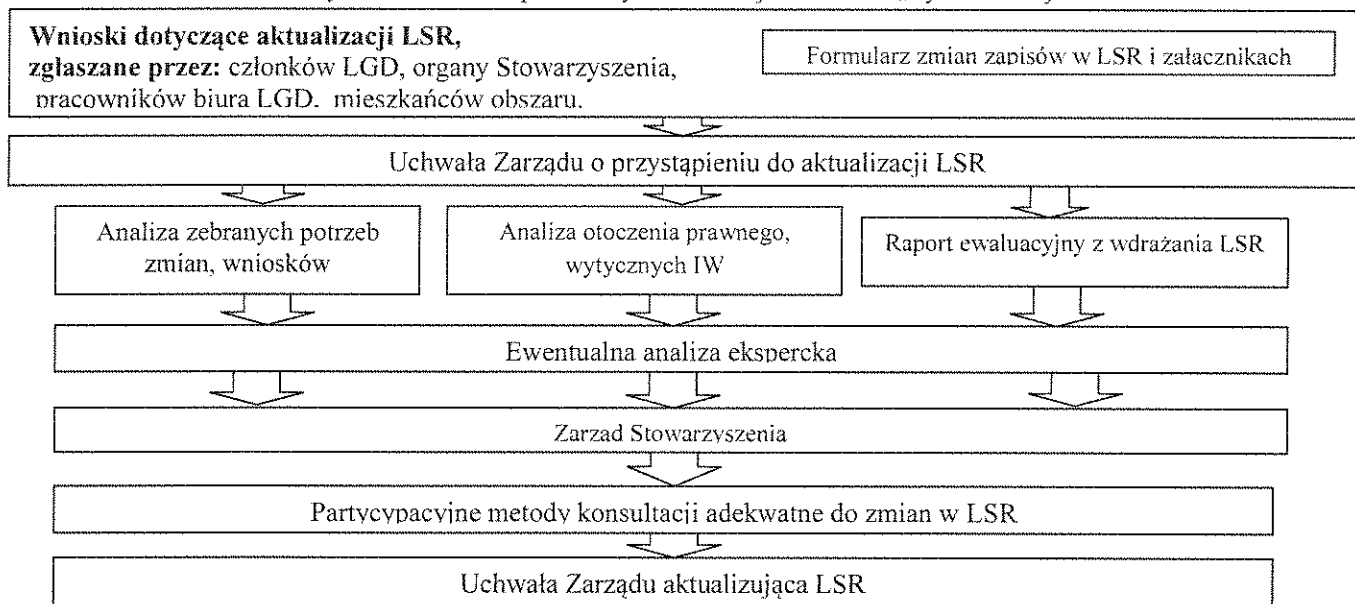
**Wnioski dotyczące aktualizacji LSR, zgłaszane przez:** członków LGD, organy Stowarzyszenia, pracowników biura LGD, mieszkańców obszaru.

Formularz zmian zapisów w LSR i załacznikach

Uchwała Zarządu o przystąpieniu do aktualizacji LSR

Analiza zebranych potrzeb zmian, wniosków

Analiza otoczenia prawnego, wytycznych IW

Raport ewaluacyjny z wdrażania LSR

Ewentualna analiza ekspercka

Zarzad Stowarzyszenia

Partycypacyjne metody konsultacji adekwatne do zmian w LSR

Uchwała Zarządu aktualizująca LSR